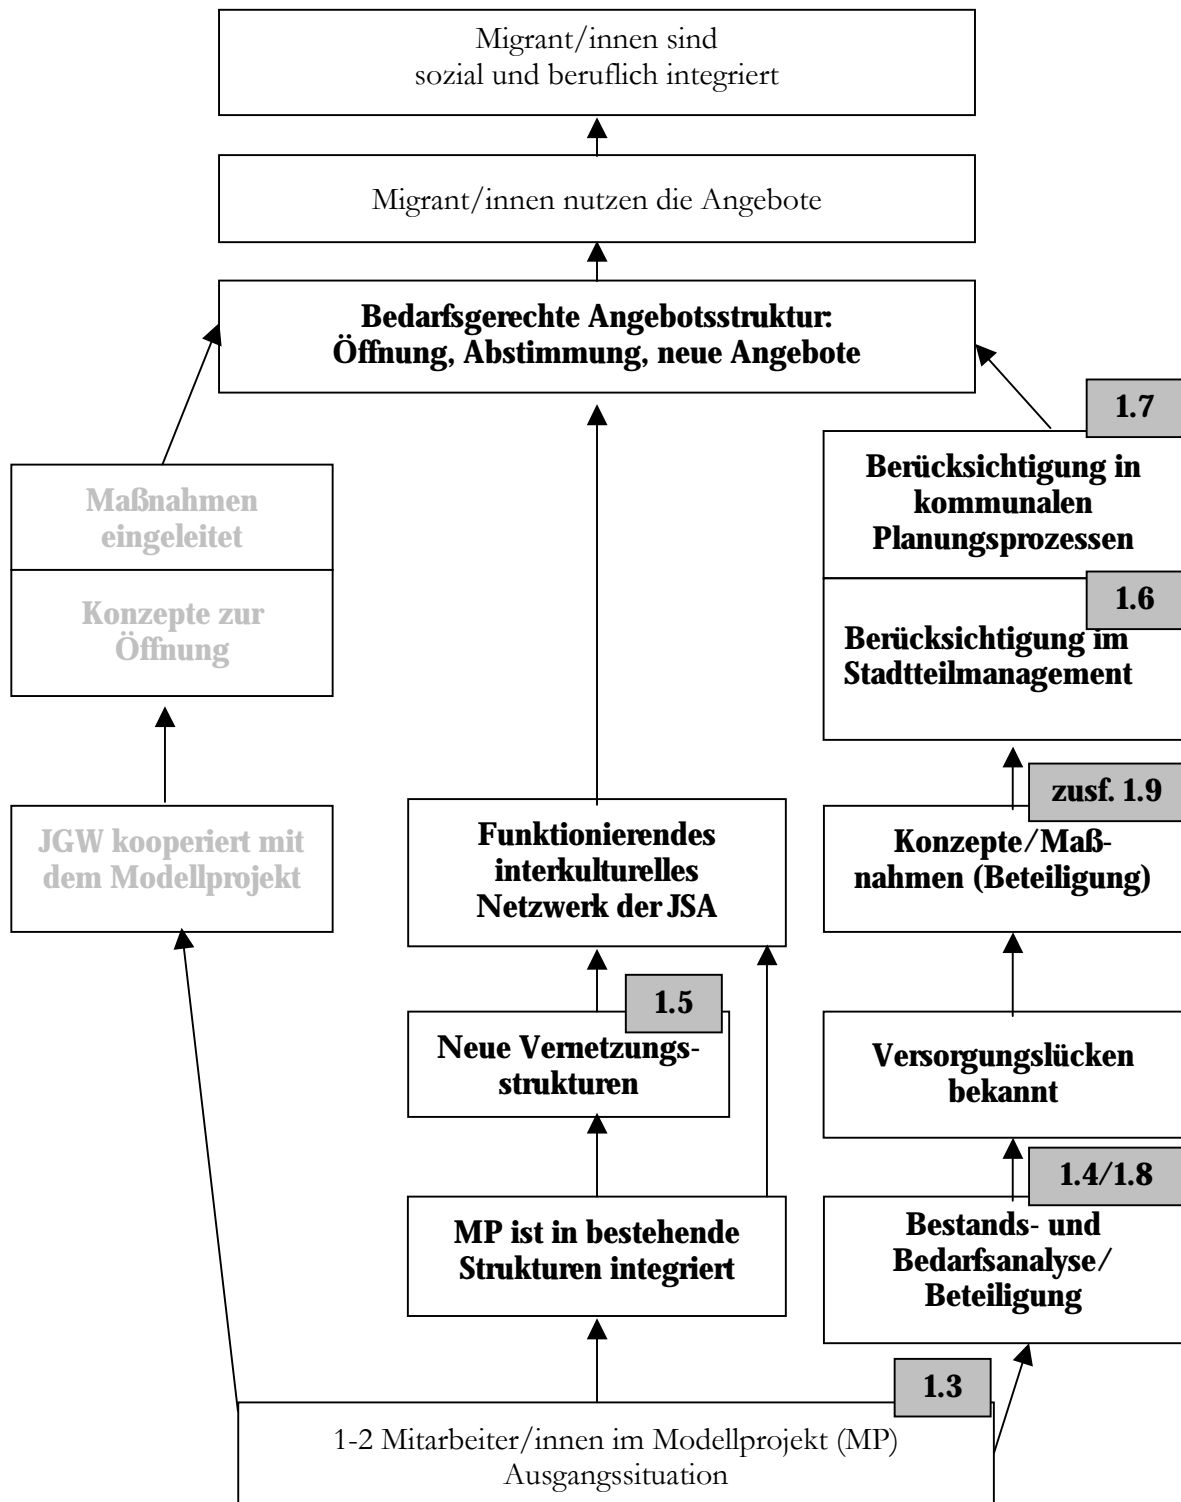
Migrant/innen sind sozial und beruflich integriert

Migrant/innen nutzen die Angebote

**Bedarfsgerechte Angebotsstruktur: Öffnung, Abstimmung, neue Angebote**

Maßnahmen eingeleitet

Konzepte zur Öffnung

JGW kooperiert mit dem Modellprojekt

1.7

Berücksichtigung in kommunalen Planungsprozessen

1.6

Berücksichtigung im Stadtteilmanagement

zusf. 1.9

Konzepte/Maßnahmen (Beteiligung)

Funktionierendes interkulturelles Netzwerk der JSA

1.5

Neue Vernetzungsstrukturen

Versorgungslücken bekannt

1.4/1.8

MP ist in bestehende Strukturen integriert

Bestands- und Bedarfsanalyse/ Beteiligung

1.3

1-2 Mitarbeiter/innen im Modellprojekt (MP) Ausgangssituation